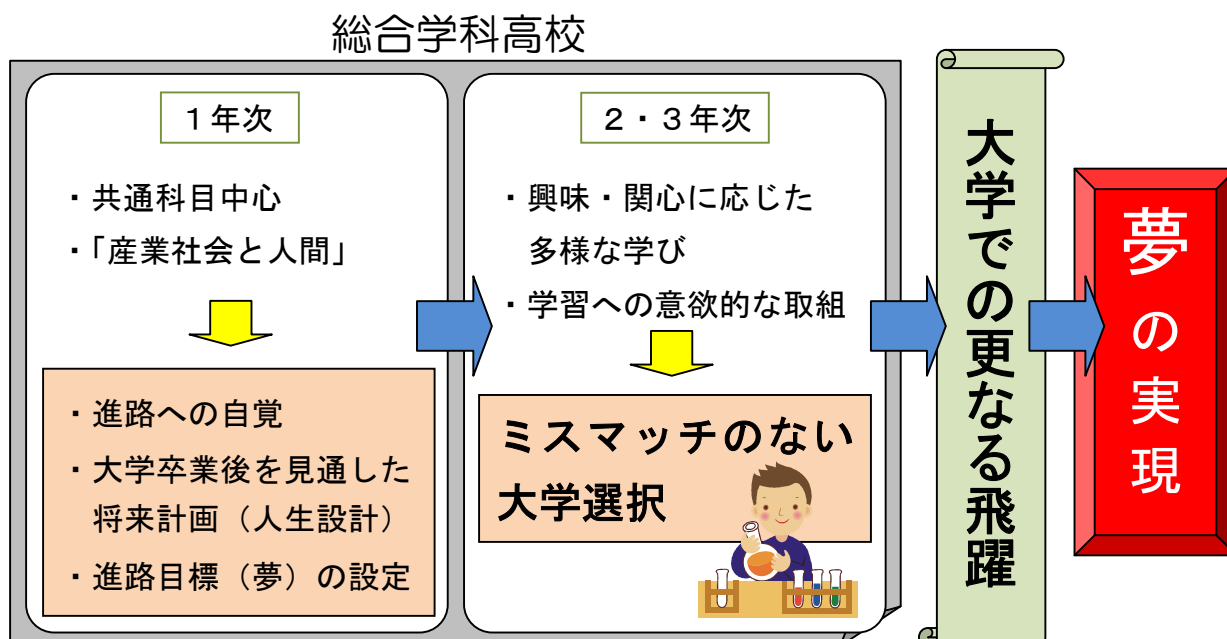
総合学科高校

１年次

・共通科目中心
・「産業社会と人間」

・進路への自覚
・大学卒業後を見通した将来計画（人生設計）
・進路目標（夢）の設定

２・３年次

・興味・関心に応じた多様な学び
・学習への意欲的な取組

ミスマッチのない大学選択

大学での更なる飛躍

夢の実現